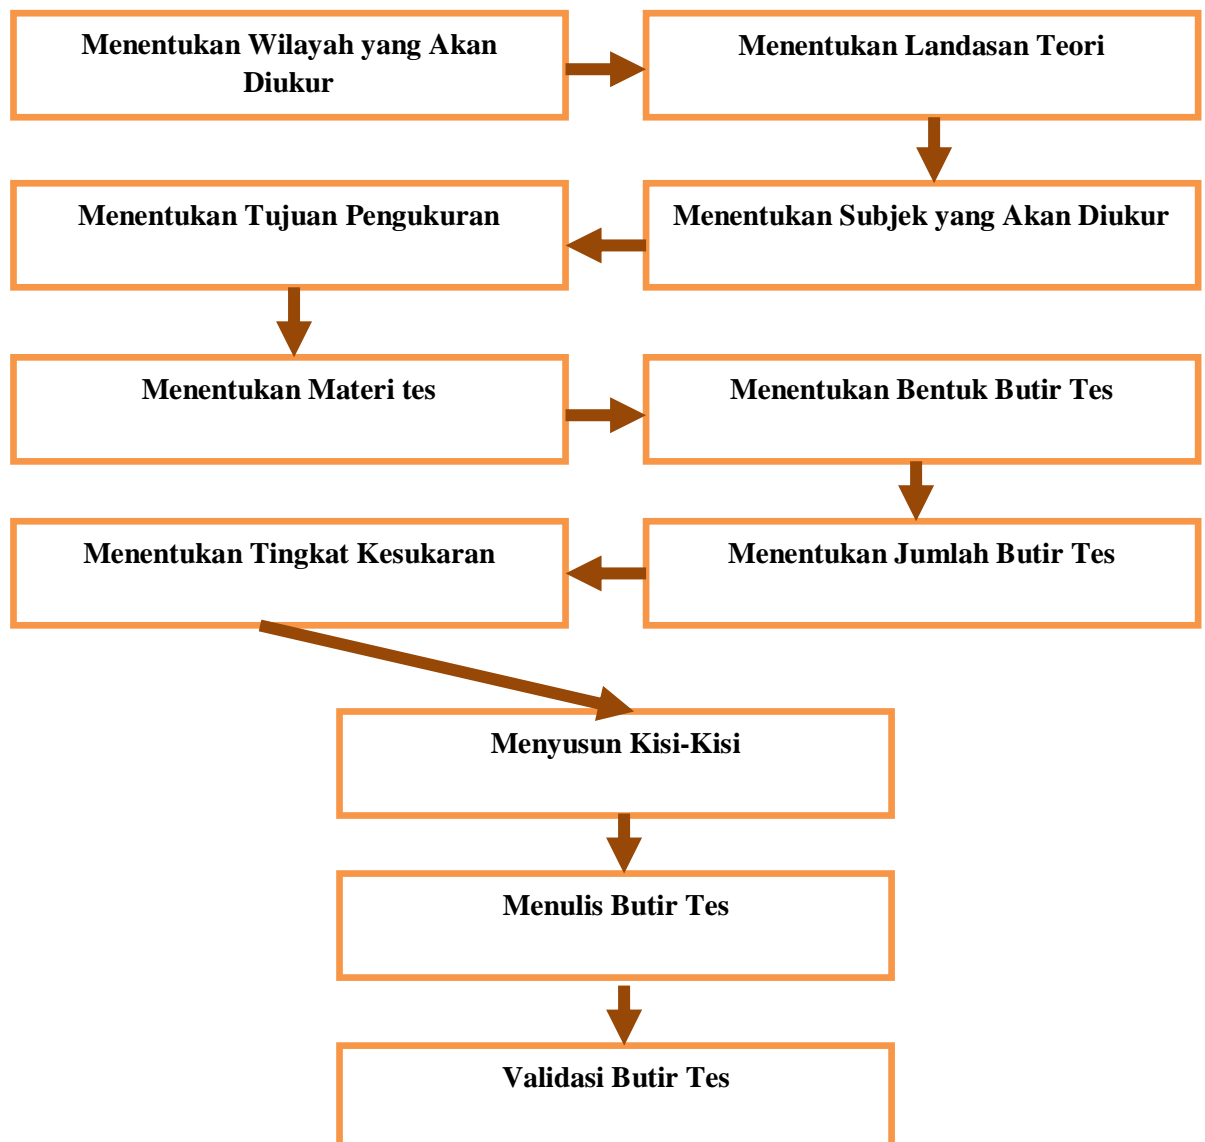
Menentukan Wilayah yang Akan Diukur

Menentukan Landasan Teori

Menentukan Subjek yang Akan Diukur

Menentukan Tujuan Pengukuran

Menentukan Materi tes

Menentukan Bentuk Butir Tes

Menentukan Jumlah Butir Tes

Menentukan Tingkat Kesukaran

Menyusun Kisi-Kisi

Menulis Butir Tes

Validasi Butir Tes